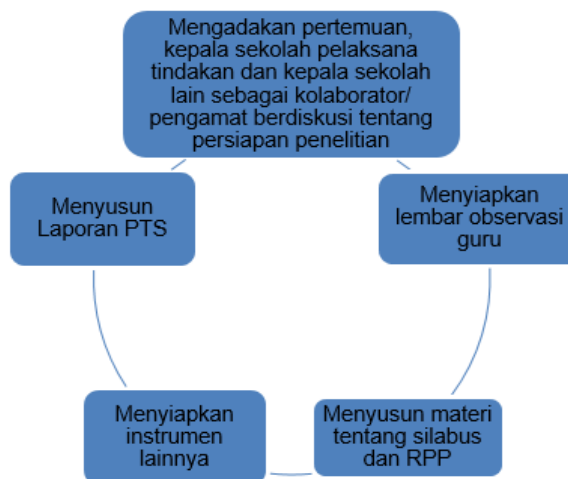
Mengadakan pertemuan, kepala sekolah pelaksana tindakan dan kepala sekolah lain sebagai kolaborator/ pengamat berdiskusi tentang persiapan penelitian

Menyiapkan lembar observasi guru

Menyusun materi tentang silabus dan RPP

Menyiapkan instrumen lainnya

Menyusun Laporan PTS